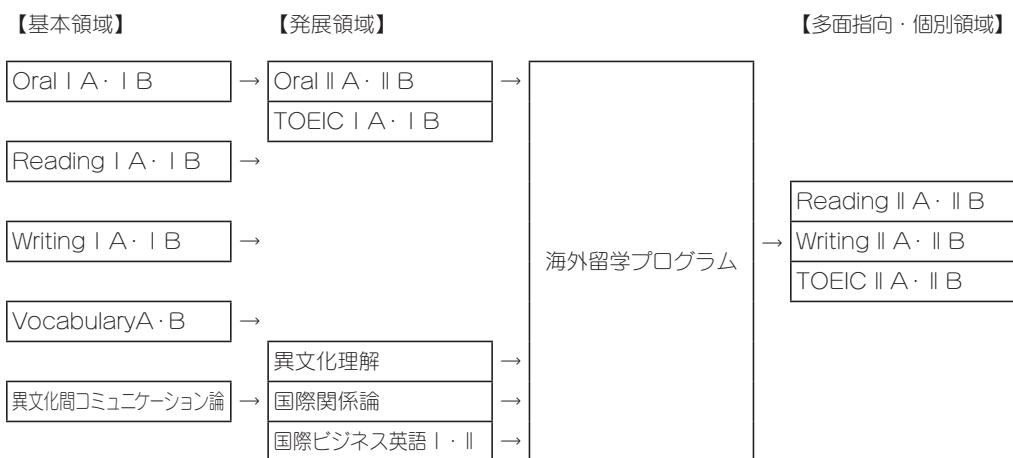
【基本領域】

Oral ⅠA・ⅠB →

Reading ⅠA・ⅠB →

Writing ⅠA・ⅠB →

VocabularyA・B →

異文化間コミュニケーション論 →

【発展領域】

Oral ⅡA・ⅡB →

TOEIC ⅠA・ⅠB

異文化理解 →

国際関係論 →

国際ビジネス英語Ⅰ・Ⅱ →

海外留学プログラム →

【多面指向・個別領域】

Reading ⅡA・ⅡB

Writing ⅡA・ⅡB

TOEIC ⅡA・ⅡB